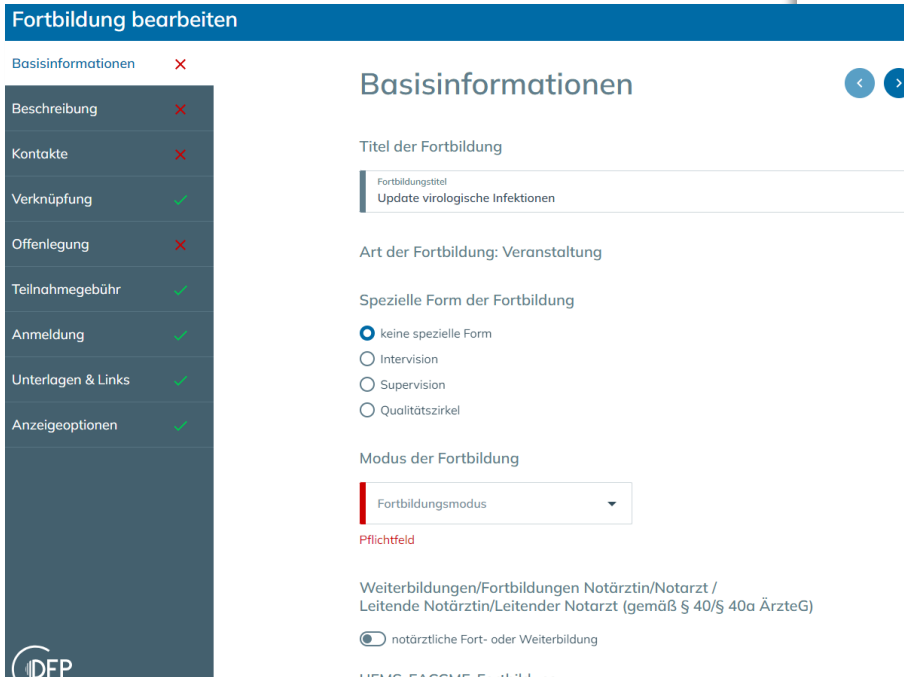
Fortbildung bearbeiten

Basisinformationen ×
Beschreibung ×
Kontakte ×
Verknüpfung ✓
Offenlegung ×
Teilnahmegebühr ✓
Anmeldung ✓
Unterlagen & Links ✓
Anzeigeoptionen ✓

DFP

Basisinformationen

Titel der Fortbildung

Fortbildungstitel
Update virologische Infektionen

Art der Fortbildung: Veranstaltung

Spezielle Form der Fortbildung

keine spezielle Form
Intervision
Supervision
Qualitätszirkel

Modus der Fortbildung

Fortbildungsmodus

Pflichtfeld

Weiterbildungen/Fortbildungen Notärztin/Notarzt / Leitende Notärztin/Leitender Notarzt (gemäß § 40/§ 40a ÄrzteG)

notärztliche Fort- oder Weiterbildung

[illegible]